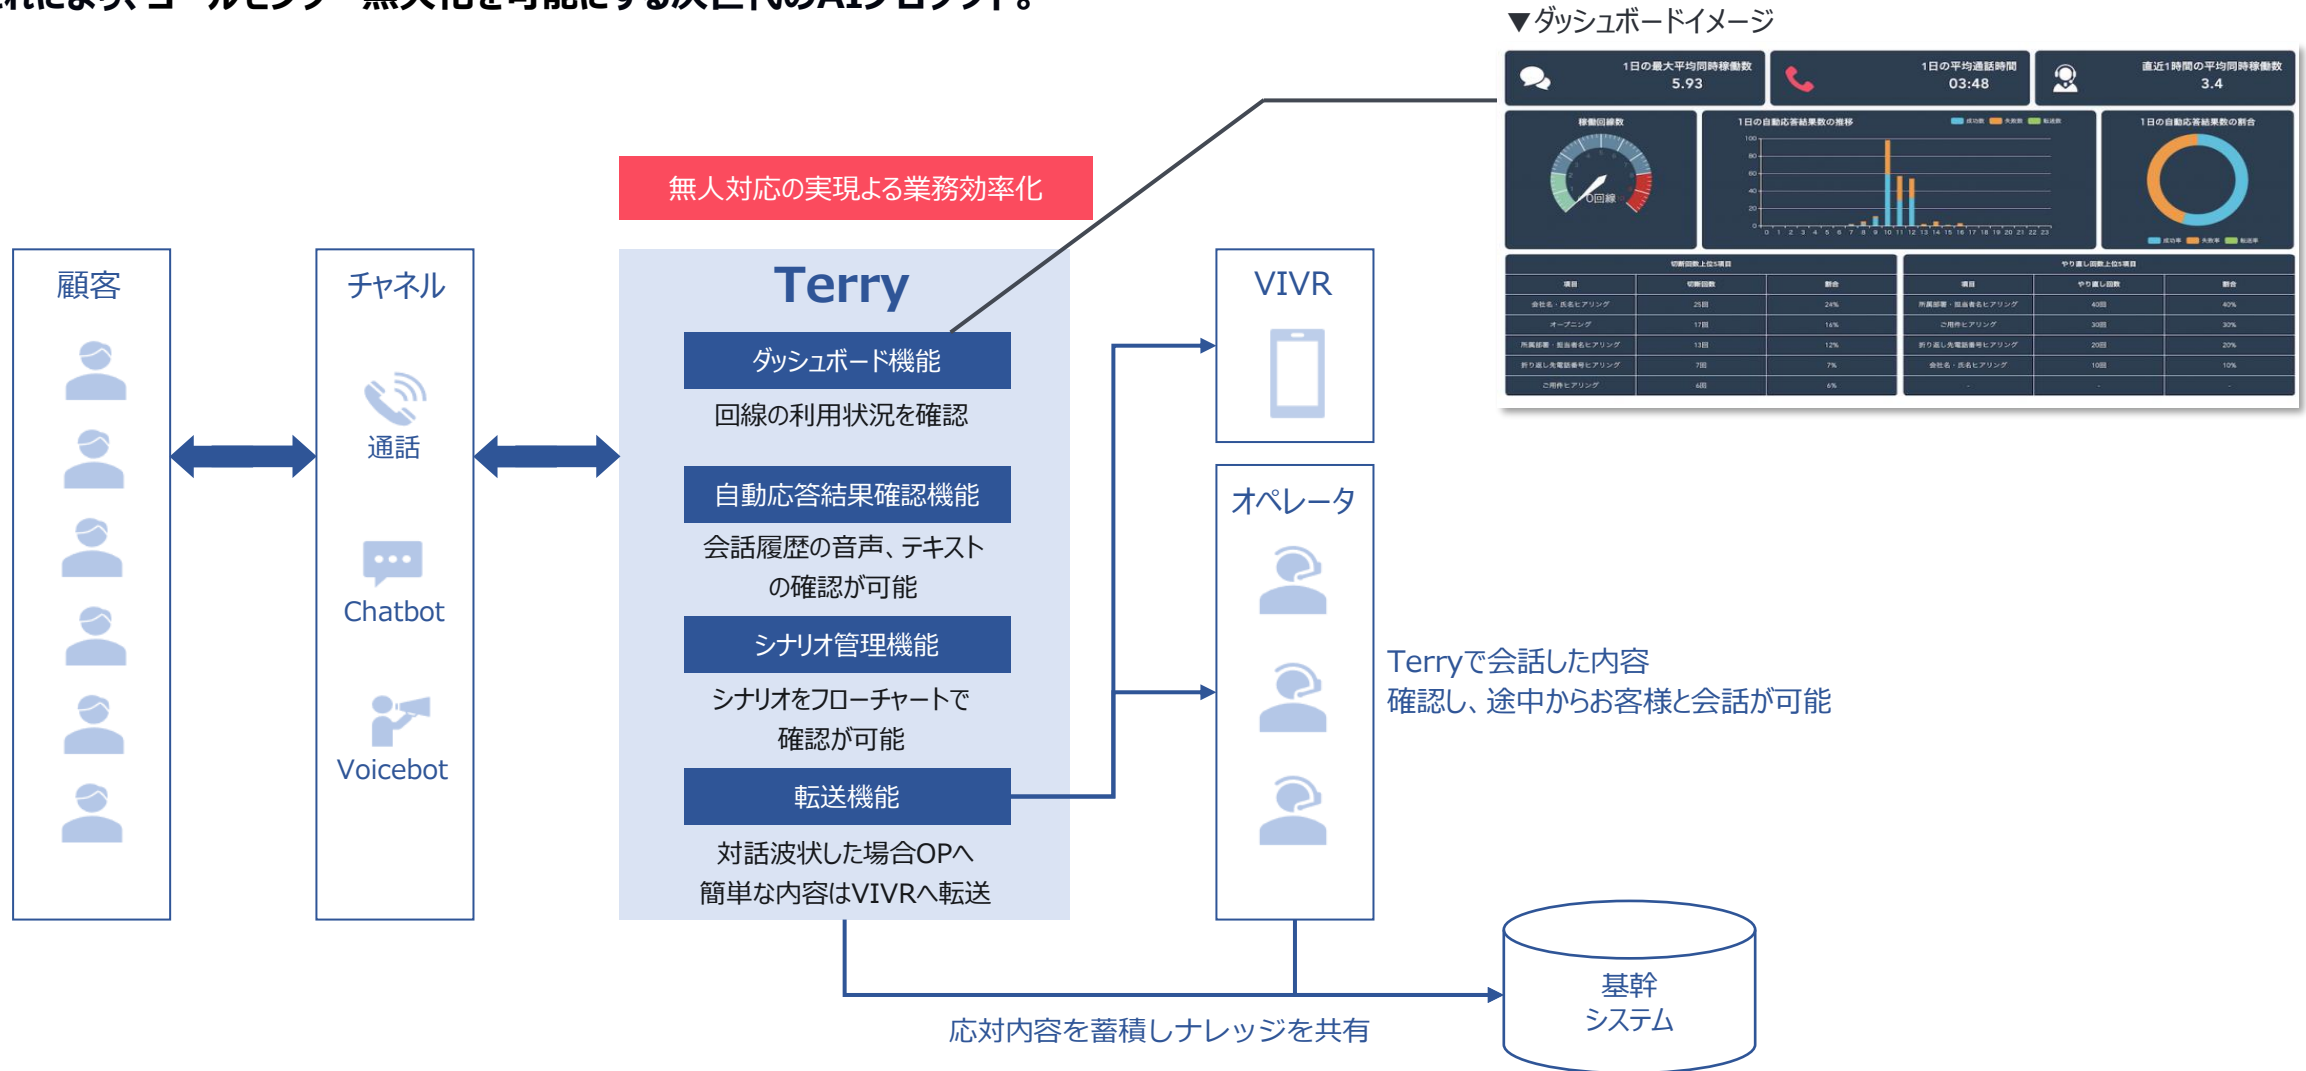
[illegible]

▼ダッシュボードイメージ

1日の最大平均同時稼働数 5.93

1日の平均通話時間 03:48

直近1時間の平均同時稼働数 3.4

稼働回線数

0回線

1日の自動応答結果数の推移

1日の自動応答結果数の割合

切断回数上位5項目

| 項目 | 切断回数 | 割合 |
|---|---|---|
| 会社名・氏名ヒアリング | 25回 | 24% |
| オープニング | 17回 | 16% |
| 所属部署・担当者名ヒアリング | 13回 | 12% |
| 折り返し先電話番号ヒアリング | 7回 | 7% |
| ご用件ヒアリング | 6回 | 6% |

やり直し回数上位5項目

| 項目 | やり直し回数 | 割合 |
|---|---|---|
| 所属部署・担当者名ヒアリング | 40回 | 40% |
| ご用件ヒアリング | 30回 | 30% |
| 折り返し先電話番号ヒアリング | 20回 | 20% |
| 会社名・氏名ヒアリング | 10回 | 10% |
| - | - | - |

無人対応の実現よる業務効率化

顧客

チャネル

通話

Chatbot

Voicebot

Terry

ダッシュボード機能

回線の利用状況を確認

自動応答結果確認機能

会話履歴の音声、テキストの確認が可能

シナリオ管理機能

シナリオをフローチャートで確認が可能

転送機能

対話波状した場合OPへ
簡単な内容はVIVRへ転送

VIVR

オペレータ

Terryで会話した内容
確認し、途中からお客様と会話が可能

基幹
システム

応対内容を蓄積しナレッジを共有